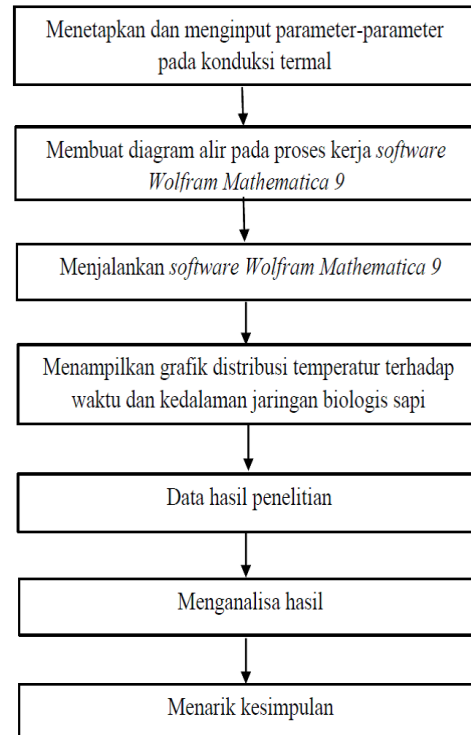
Menetapkan dan menginput parameter-parameter pada konduksi termal

Membuat diagram alir pada proses kerja software Wolfram Mathematica 9

Menjalankan software Wolfram Mathematica 9

Menampilkan grafik distribusi temperatur terhadap waktu dan kedalaman jaringan biologis sapi

Data hasil penelitian

Menganalisa hasil

Menarik kesimpulan